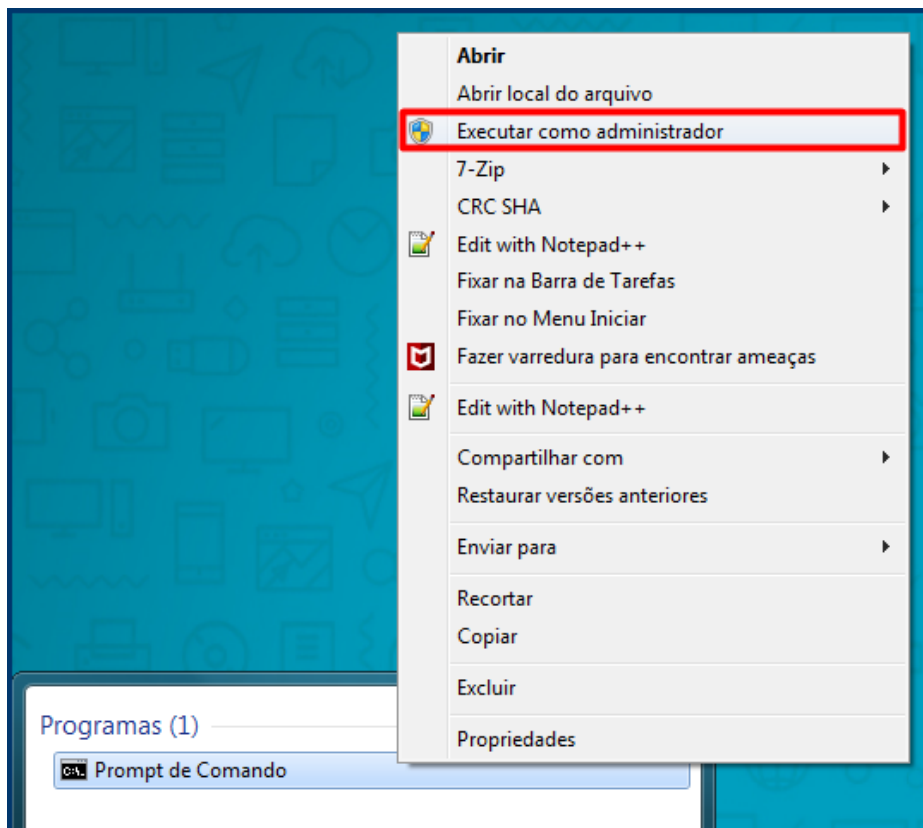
Abrir
Abrir local do arquivo
Executar como administrador
7-Zip
CRC SHA
Edit with Notepad++
Fixar na Barra de Tarefas
Fixar no Menu Iniciar
Fazer varredura para encontrar ameaças
Edit with Notepad++
Compartilhar com
Restaurar versões anteriores
Enviar para
Recortar
Copiar
Excluir
Propriedades

Programas (1)
Prompt de Comando